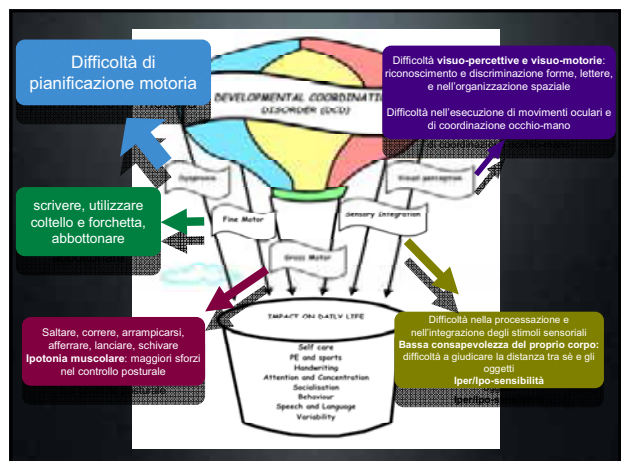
Difficoltà di pianificazione motoria

DEVELOPMENTAL COORDINATI
DISORDER (DCD)

Difficoltà visuo-percettive e visuo-motorie: riconoscimento e discriminazione forme, lettere, e nell'organizzazione spaziale

Difficoltà nell'esecuzione di movimenti oculari e di coordinazione occhio-mano

Dyspraxia

Visual perception

scrivere, utilizzare coltello e forchetta, abbottonare

Fine Motor

Sensory Integration

Gross Motor

Saltare, correre, arrampicarsi, afferrare, lanciare, schivare
Ipotonia muscolare: maggiori sforzi nel controllo posturale

IMPACT ON DAILY LIFE

Self care
PE and sports
Handwriting
Attention and Concentration
Socialisation
Behaviour
Speech and Language
Variability

Difficoltà nella processazione e nell'integrazione degli stimoli sensoriali
Bassa consapevolezza del proprio corpo: difficoltà a giudicare la distanza tra sè e gli oggetti
Iper/Ipo-sensibilità